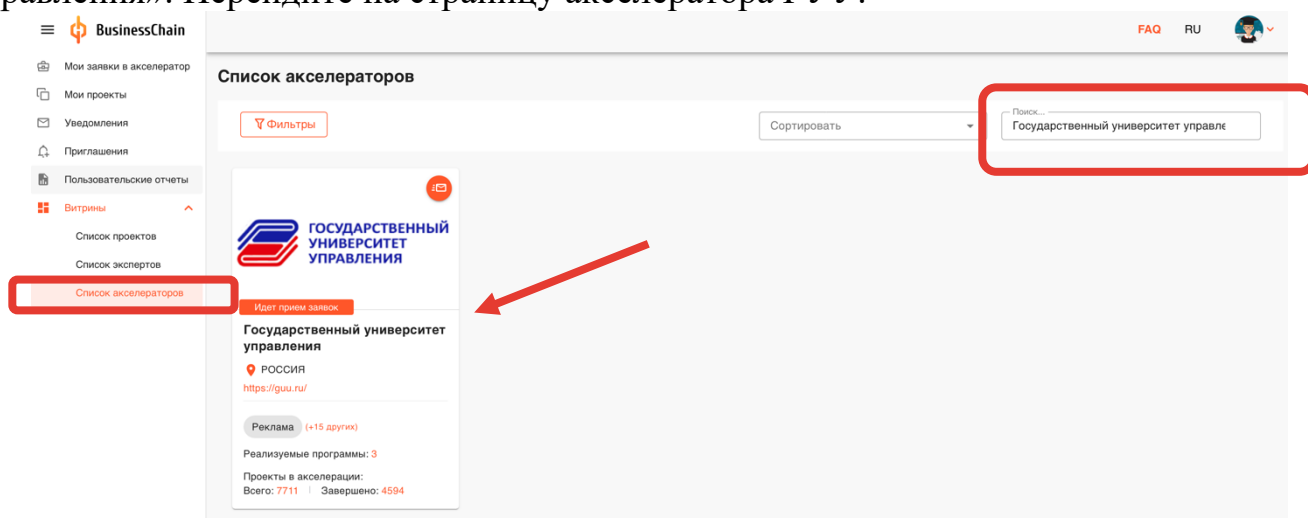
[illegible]правления». Перейдите на страницу акселератора ГУУ.

BusinessChain

FAQ RU

Мои заявки в акселератор
Мои проекты
Уведомления
Приглашения
Пользовательские отчеты
Витрины
Список проектов
Список экспертов
Список акселераторов

Список акселераторов

Фильтры

Сортировать

Поиск...
Государственный университет управле

ГОСУДАРСТВЕННЫЙ УНИВЕРСИТЕТ УПРАВЛЕНИЯ

Идет прием заявок

Государственный университет управления

РОССИЯ
https://guu.ru/

Реклама (+15 других)

Реализуемые программы: 3

Проекты в акселерации:
Всего: 7711 | Завершено: 4594